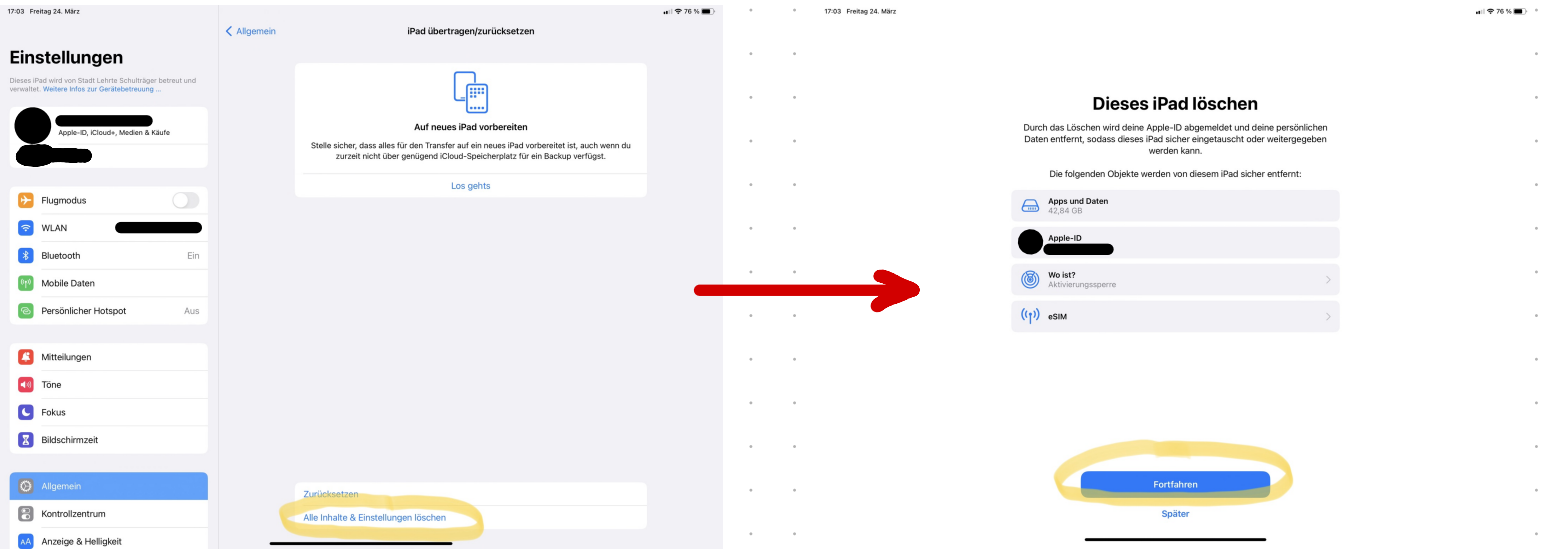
17:03 Freitag 24. März

76 %

Einstellungen

Dieses iPad wird von Stadt Lehrte Schulträger betreut und verwaltet. Weitere Infos zur Gerätebetreuung ...

Apple-ID, iCloud+, Medien & Käufe

Flugmodus

WLAN

Bluetooth Ein

Mobile Daten

Persönlicher Hotspot Aus

Mitteilungen

Töne

Fokus

Bildschirmzeit

Allgemein

Kontrollzentrum

Anzeige & Helligkeit

Allgemein

iPad übertragen/zurücksetzen

Auf neues iPad vorbereiten

Stelle sicher, dass alles für den Transfer auf ein neues iPad vorbereitet ist, auch wenn du zurzeit nicht über genügend iCloud-Speicherplatz für ein Backup verfügst.

Los gehts

Zurücksetzen

Alle Inhalte & Einstellungen löschen

17:03 Freitag 24. März

76 %

Dieses iPad löschen

Durch das Löschen wird deine Apple-ID abgemeldet und deine persönlichen Daten entfernt, sodass dieses iPad sicher eingetauscht oder weitergegeben werden kann.

Die folgenden Objekte werden von diesem iPad sicher entfernt:

Apps und Daten
42,84 GB

Apple-ID

Wo ist?
Aktivierungssperre

eSIM

Fortfahren

Später